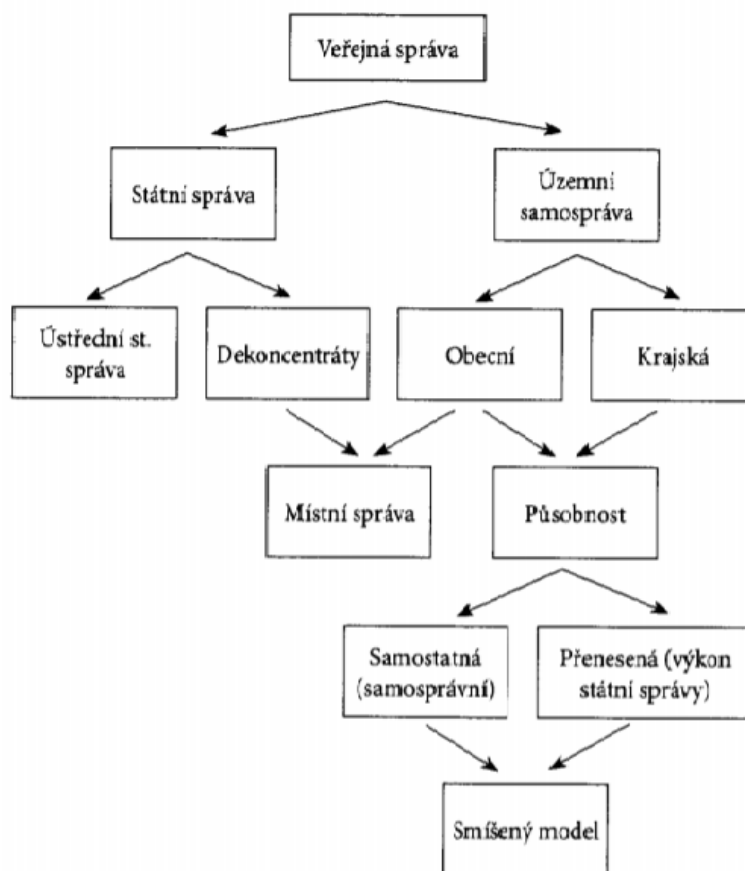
Veřejná správa

Státní správa

Územní samospráva

Ústřední st. správa

Dekoncentráty

Obecní

Krajská

Místní správa

Působnost

Samostatná (samosprávní)

Přenesená (výkon státní správy)

Smíšený model